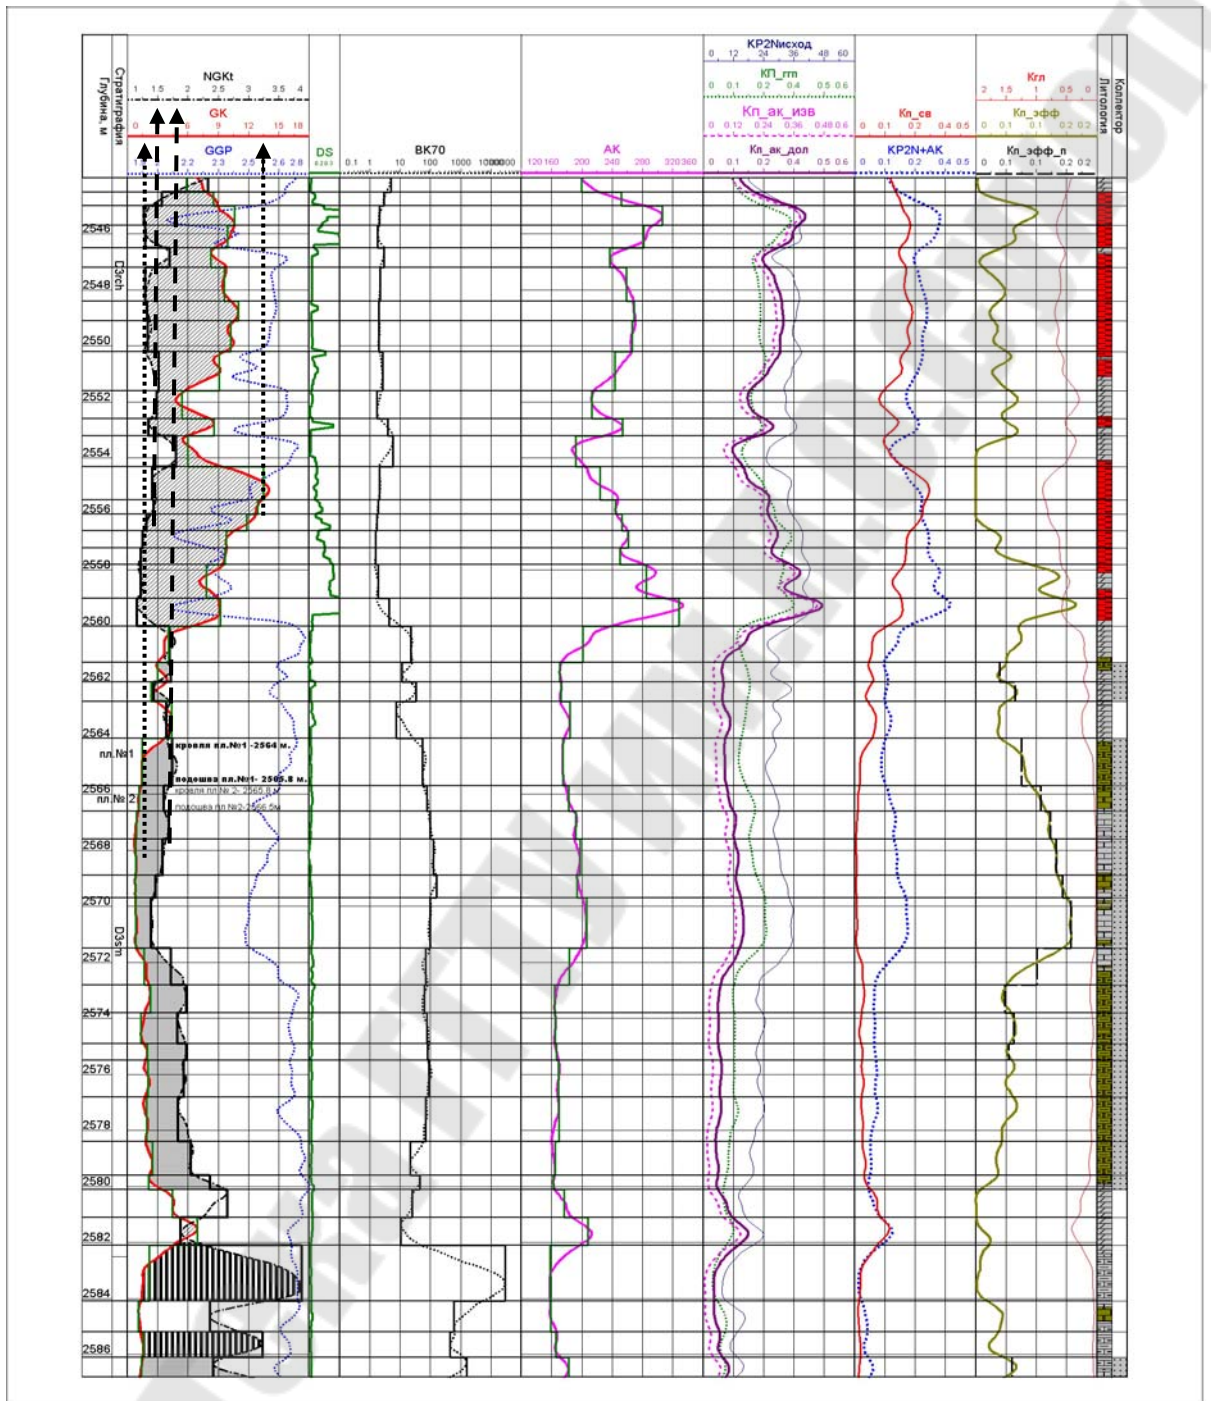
Глубина, м
Стратиграфия
NGKt
1 1.5 2 2.5 3 3.5 4
GK
0 3 6 9 12 15 18
GGP
1.8 2 2.2 2.3 2.5 2.6 2.8
DS
BK70
0.1 1 10 100 1000 1000000
AK
120 160 200 240 280 320 360
KP2Nисход
0 12 24 36 48 60
Кп_гпп
0 0.1 0.2 0.4 0.5 0.6
Кп_ак_изв
0 0.12 0.24 0.36 0.48 0.6
Кп_ак_дол
0 0.1 0.2 0.4 0.5 0.6
Кп_св
0 0.1 0.2 0.4 0.5
KP2N+AK
0 0.1 0.2 0.4 0.5
Кгл
2 1.5 1 0.5 0
Кп_эфф
0 0.1 0.1 0.2 0.2
Кп_эфф_п
0 0.1 0.1 0.2 0.2
Литология
Коллектор

2546
D3rch
2548
2550
2552
2554
2556
2558
2560
2562
2564
пл.№1
кровля пл.№1 -2564 м.
подошва пл.№1- 2565.8 м.
2566
пл.№ 2
кровля пл.№ 2- 2565.8 м
подошва пл.№2-2566.5м
2568
2570
D3sm
2572
2574
2576
2578
2580
2582
2584
2586